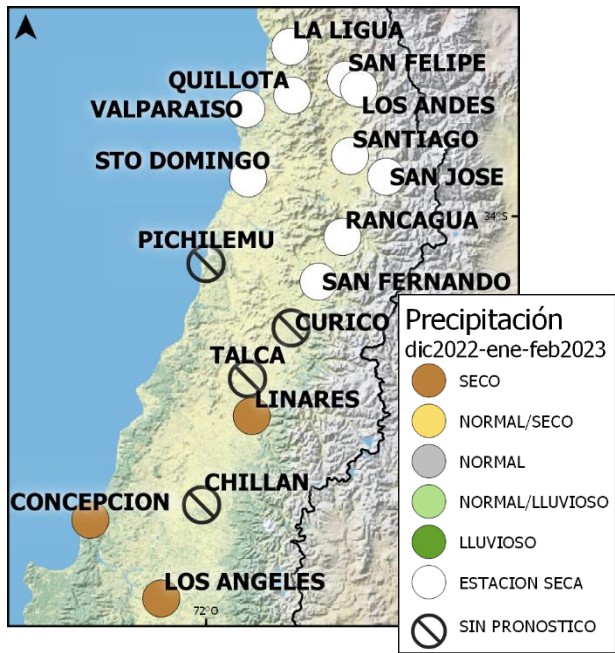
LA LIGUA
QUILLOTA
SAN FELIPE
VALPARAISO
LOS ANDES
SANTIAGO
STO DOMINGO
SAN JOSE
RANCAGUA
34°S
PICHILEMU
SAN FERNANDO
CURICO
TALCA
LINARES
CHILLAN
CONCEPCION
LOS ANGELES
72°O

Precipitación
dic2022-ene-feb2023
SECO
NORMAL/SECO
NORMAL
NORMAL/LLUVIOSO
LLUVIOSO
ESTACION SECA
SIN PRONOSTICO